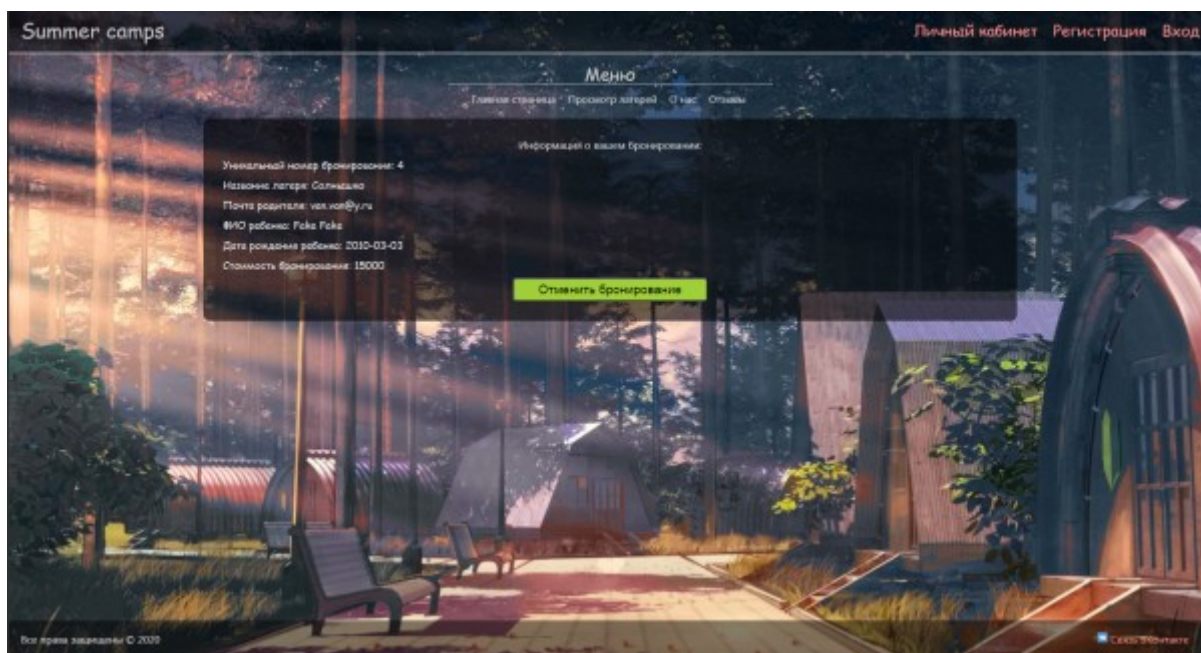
Summer camps

Личный кабинет Регистрация Вход

Меню

Главная страница Просмотр лагерей О нас Отзывы

Информация о вашем бронировании:

Уникальный номер бронирования: 4

Название лагеря: Солнышко

Почта родителя: vsn.vsn@y.ru

ФИО ребенка: Fake Fake

Дата рождения ребенка: 2010-03-03

Стоимость бронирования: 15000

Отменить бронирование

Все права защищены © 2020

Связь ВКонтакте